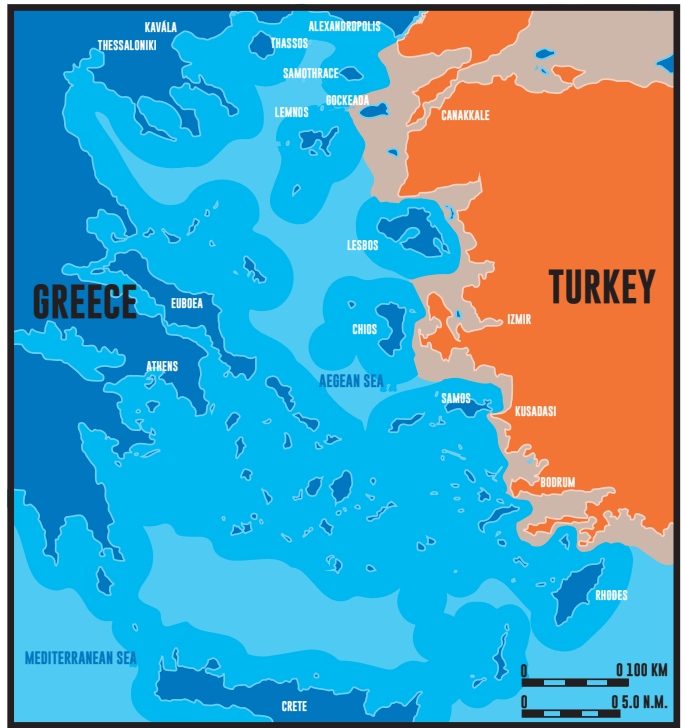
KAVÁLA
ALEXANDROPOLIS
THESSALONIKI
THASSOS
SAMOTHRACE
GOCKEADA
LEMNOS
CANAKKALE
LESBOS
GREECE
TURKEY
EUBOEA
IZMIR
CHIOS
ATHENS
AEGEAN SEA
SAMOS
KUSADASI
BODRUM
RHODES
MEDITERRANEAN SEA
0 100 KM
0 5.0 N.M.
CRETE